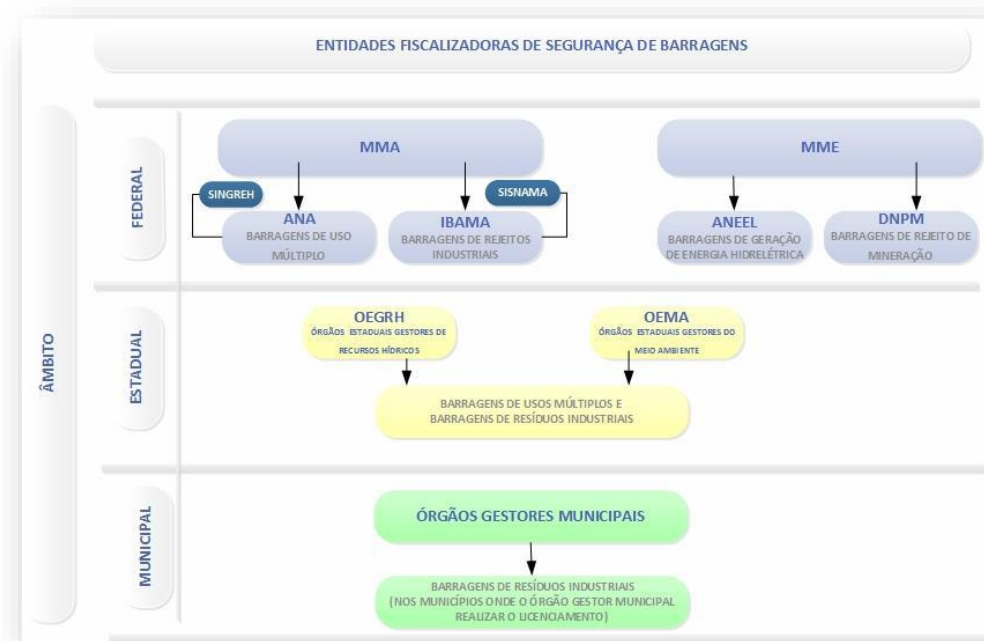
ENTIDADES FISCALIZADORAS DE SEGURANÇA DE BARRAGENS

ÂMBITO

FEDERAL

MMA

SINGREH

ANA
BARRAGENS DE USO MÚLTIPLO

SISNAMA

IBAMA
BARRAGENS DE REJEITOS INDUSTRIAIS

MME

ANEEL
BARRAGENS DE GERAÇÃO DE ENERGIA HIDRELÉTRICA

DNPM
BARRAGENS DE REJEITO DE MINERAÇÃO

ESTADUAL

OEGRH
ÓRGÃOS ESTADUAIS GESTORES DE RECURSOS HÍDRICOS

OEMA
ÓRGÃOS ESTADUAIS GESTORES DO MEIO AMBIENTE

BARRAGENS DE USOS MÚLTIPLOS E BARRAGENS DE RESÍDUOS INDUSTRIAIS

MUNICIPAL

ÓRGÃOS GESTORES MUNICIPAIS

BARRAGENS DE RESÍDUOS INDUSTRIAIS (NOS MUNICÍPIOS ONDE O ÓRGÃO GESTOR MUNICIPAL REALIZAR O LICENCIAMENTO)